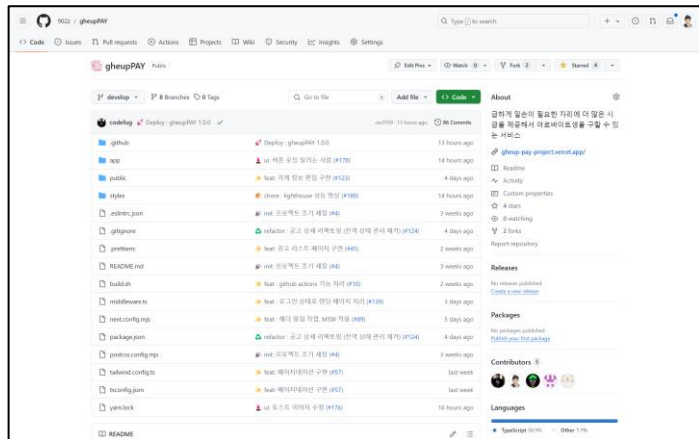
902z / gheupPAY

Q Type / to search

<> Code ⊙ Issues Pull requests ⊙ Actions Projects Wiki Security Insights Settings

gheupPAY Public

Edit Pins Watch 0 Fork 2 Starred 4

develop 8 Branches 0 Tags

Go to file Add file <> Code

rodefug Deploy : gheupPAY 1.0.0 ✓ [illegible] · 13 hours ago 86 Commits

| | | |
|---|---|---|
| .github | Deploy : gheupPAY 1.0.0 | 13 hours ago |
| app | ui: 버튼 로딩 달리는 사항 (#178) | 14 hours ago |
| public | feat: 가게 정보 편집 구현 (#123) | 4 days ago |
| styles | chore : lighthouse 성능 향상 (#180) | 14 hours ago |
| .eslintrc.json | init: 프로젝트 초기 세팅 (#4) | 3 weeks ago |
| .gitignore | refactor : 공고 상세 리팩토링 (인력 상태 관리 제거) (#124) | 4 days ago |
| .prettierrc | feat: 공고 리스트 페이지 구현 (#45) | 2 weeks ago |
| README.md | init: 프로젝트 초기 세팅 (#4) | 3 weeks ago |
| build.sh | feat : github actions 기능 처리 (#58) | 2 weeks ago |
| middleware.ts | feat : 로그인 상태로 랜딩 페이지 처리 (#139) | 3 days ago |
| next.config.mjs | feat : 헤더 알림 작업, MSW 적용 (#89) | 5 days ago |
| package.json | refactor : 공고 상세 리팩토링 (인력 상태 관리 제거) (#124) | 4 days ago |
| postcss.config.mjs | init: 프로젝트 초기 세팅 (#4) | 3 weeks ago |
| tailwind.config.ts | feat: 페이지네이션 구현 (#57) | last week |
| tsconfig.json | feat: 페이지네이션 구현 (#57) | last week |
| yarn.lock | ui: 토스트 이미지 수정 (#176) | 16 hours ago |

README

About

급하게 일손이 필요한 자리에 더 많은 시급을 제공해서 아르바이트생을 구할 수 있는 서비스

gheup-pay-project.vercel.app/

Readme
Activity
Custom properties
4 stars
0 watching
2 forks
Report repository

Releases

No releases published
Create a new release

Packages

No packages published
Publish your first package

Contributors 5

Languages

TypeScript 98.9% Other 1.1%